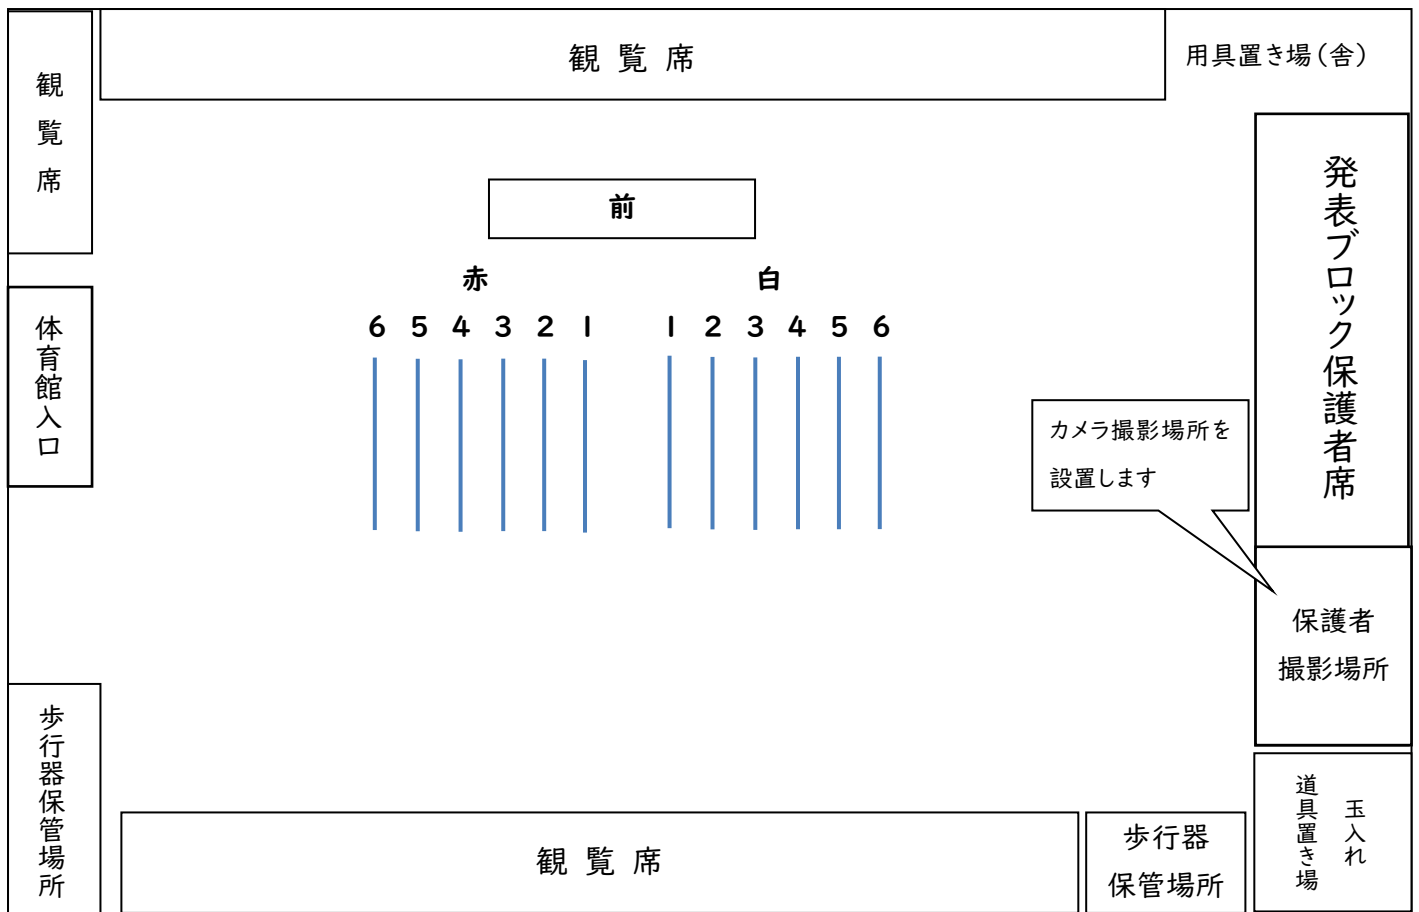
観覧席

観覧席

用具置き場（舎）

前

赤

白

6 5 4 3 2 1

1 2 3 4 5 6

体育館入口

発表ブロック保護者席

カメラ撮影場所を設置します

保護者撮影場所

歩行器保管場所

観覧席

歩行器保管場所

玉入れ道具置き場